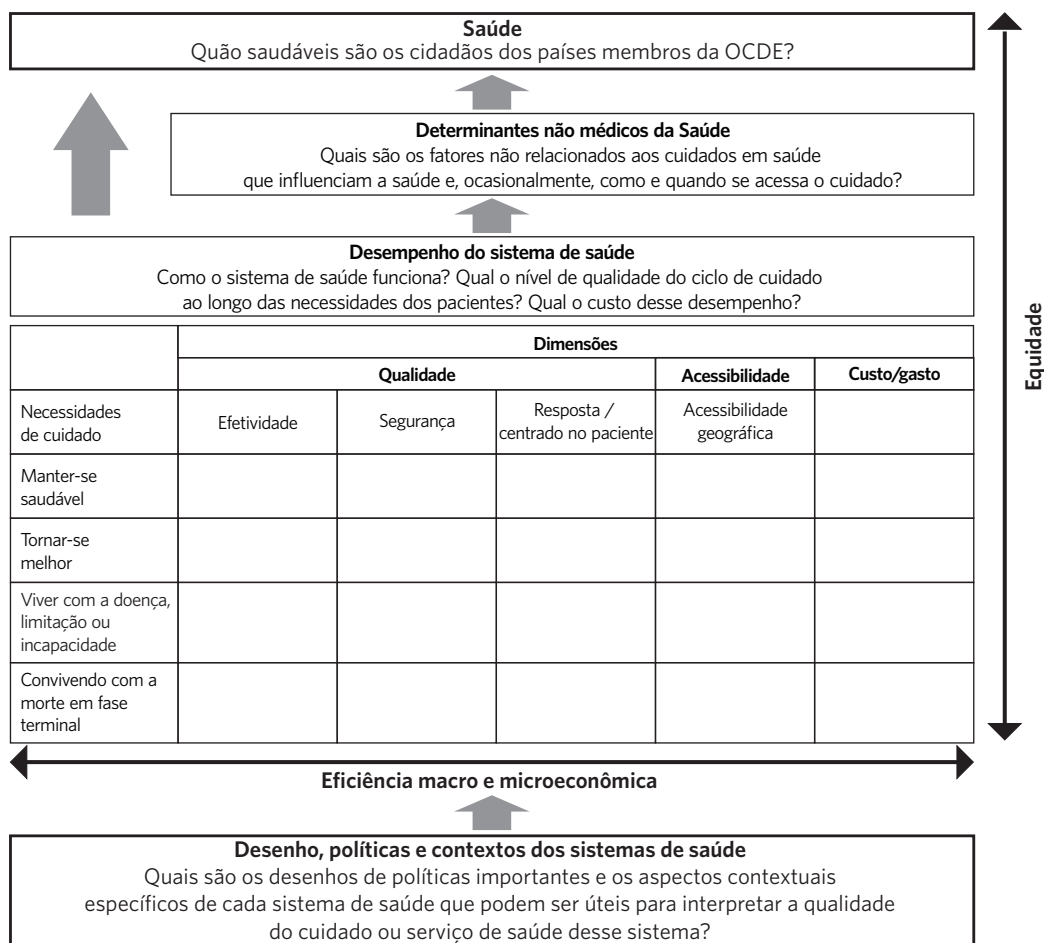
**Saúde**
Quão saudáveis são os cidadãos dos países membros da OCDE?

**Determinantes não médicos da Saúde**
Quais são os fatores não relacionados aos cuidados em saúde que influenciam a saúde e, ocasionalmente, como e quando se acessa o cuidado?

**Desempenho do sistema de saúde**
Como o sistema de saúde funciona? Qual o nível de qualidade do ciclo de cuidado ao longo das necessidades dos pacientes? Qual o custo desse desempenho?

| | **Dimensões** | | | | |
|---|---|---|---|---|---|
| | **Qualidade** | | | **Acessibilidade** | **Custo/gasto** |
| Necessidades de cuidado | Efetividade | Segurança | Resposta / centrado no paciente | Acessibilidade geográfica | |
| Manter-se saudável | | | | | |
| Tornar-se melhor | | | | | |
| Viver com a doença, limitação ou incapacidade | | | | | |
| Convivendo com a morte em fase terminal | | | | | |

**Equidade**

**Eficiência macro e microeconômica**

**Desenho, políticas e contextos dos sistemas de saúde**
Quais são os desenhos de políticas importantes e os aspectos contextuais específicos de cada sistema de saúde que podem ser úteis para interpretar a qualidade do cuidado ou serviço de saúde desse sistema?